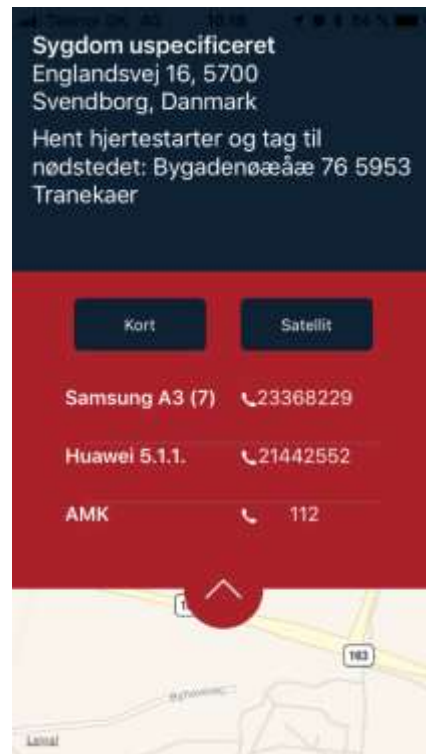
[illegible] 10:16 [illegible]

Sygdom uspecificeret
Englandsvej 16, 5700 Svendborg, Danmark

Hent hjertestarter og tag til nødstedet: Bygadenøæåæ 76 5953 Tranekaer

Kort

Satellit

| Samsung A3 (7) | 23368229 |
|---|---|
| Huawei 5.1.1. | 21442552 |
| AMK | 112 |

163

Legal